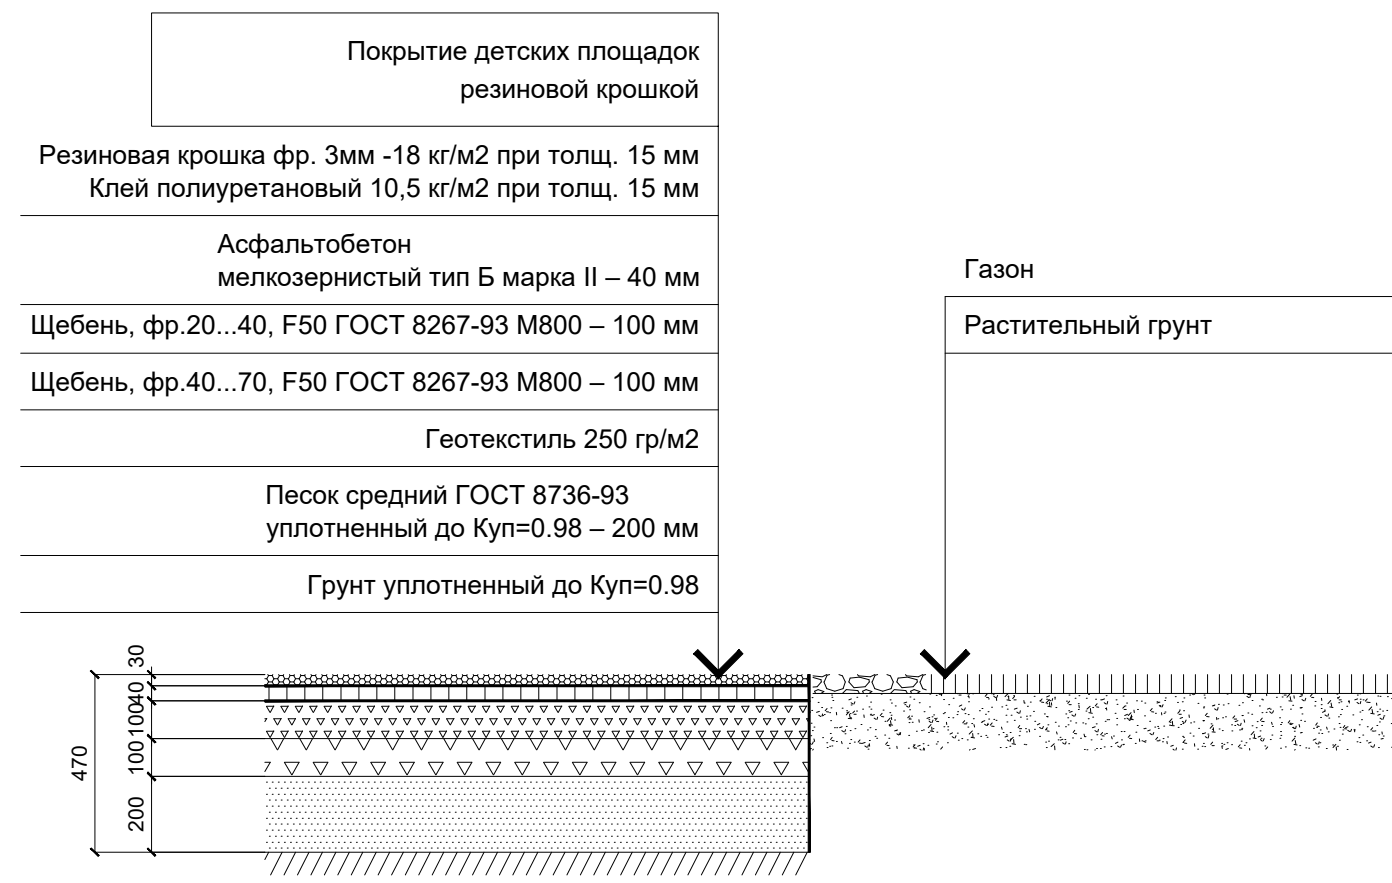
Покрытие детских площадок резиновой крошкой

Резиновая крошка фр. 3мм -18 кг/м2 при толщ. 15 мм
Клей полиуретановый 10,5 кг/м2 при толщ. 15 мм

Асфальтобетон
мелкозернистый тип Б марка II – 40 мм

Щебень, фр.20...40, F50 ГОСТ 8267-93 М800 – 100 мм

Щебень, фр.40...70, F50 ГОСТ 8267-93 М800 – 100 мм

Геотекстиль 250 гр/м2

Песок средний ГОСТ 8736-93
уплотненный до Куп=0.98 – 200 мм

Грунт уплотненный до Куп=0.98

Газон

Растительный грунт

30
40
100
100
200
470